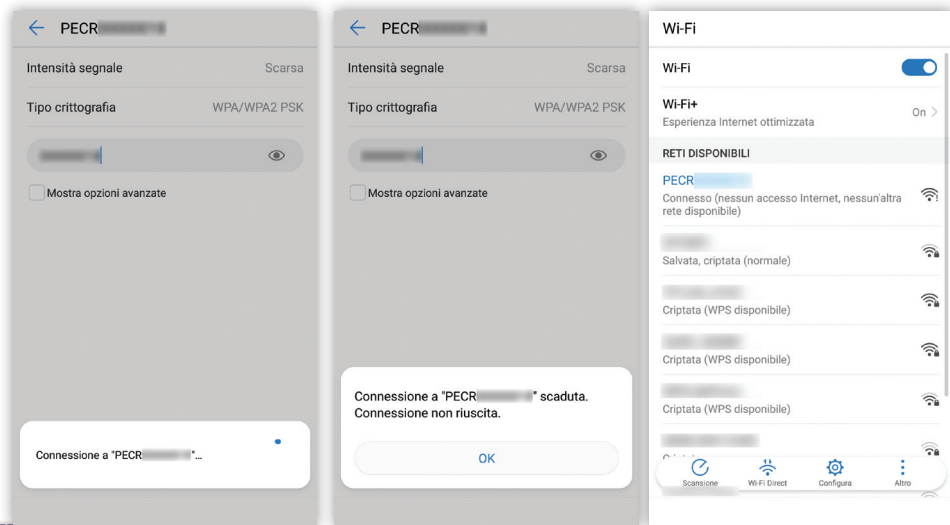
PECR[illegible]

Intensità segnale Scarsa

Tipo crittografia WPA/WPA2 PSK

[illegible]

Mostra opzioni avanzate

Connessione a "PECR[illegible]"...

PECR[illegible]

Intensità segnale Scarsa

Tipo crittografia WPA/WPA2 PSK

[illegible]

Mostra opzioni avanzate

Connessione a "PECR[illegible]" scaduta. Connessione non riuscita.

OK

Wi-Fi

Wi-Fi

Wi-Fi+
Esperienza Internet ottimizzata
On

RETI DISPONIBILI

PECR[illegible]
Connesso (nessun accesso Internet, nessun'altra rete disponibile)

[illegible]
Salvata, criptata (normale)

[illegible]
Criptata (WPS disponibile)

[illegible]
Criptata (WPS disponibile)

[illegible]
Criptata (WPS disponibile)

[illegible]

Scansione
Wi-Fi Direct
Configura
Altro